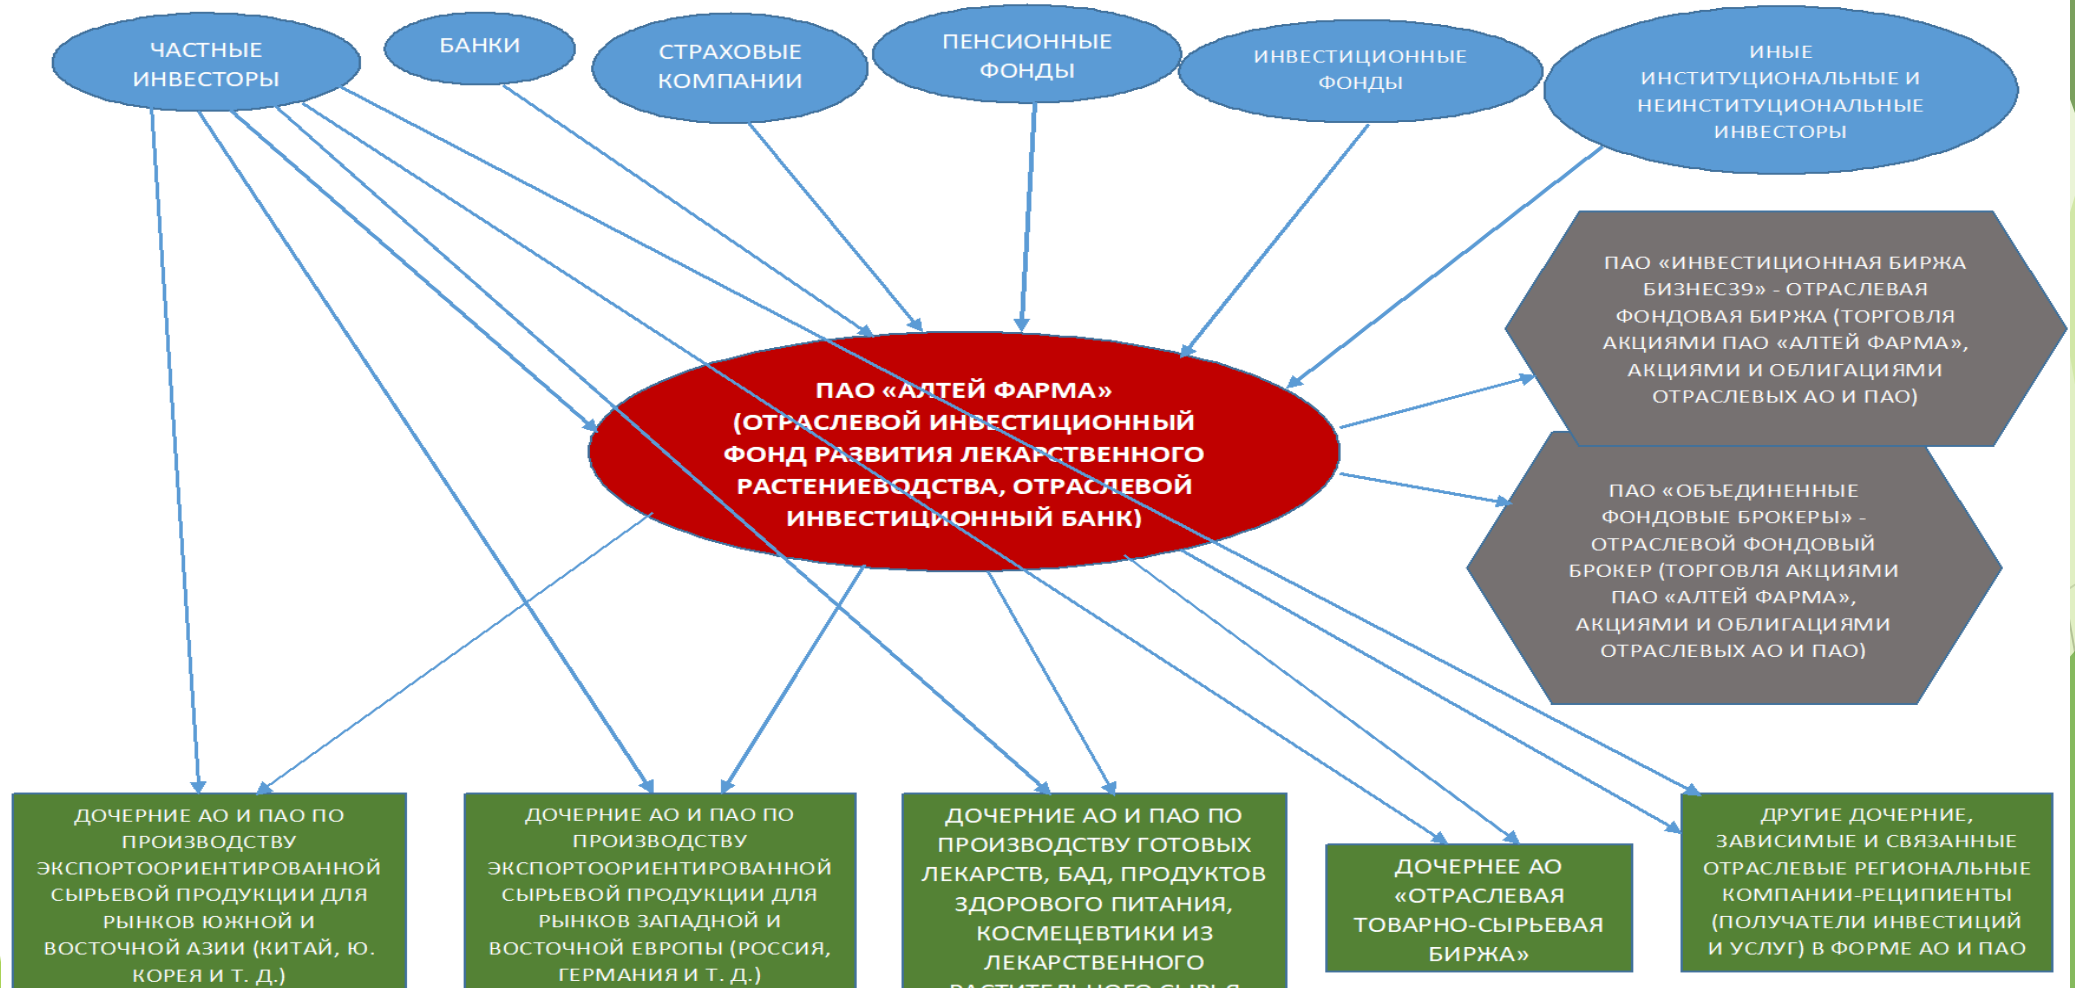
ЧАСТНЫЕ ИНВЕСТОРЫ

БАНКИ

СТРАХОВЫЕ КОМПАНИИ

ПЕНСИОННЫЕ ФОНДЫ

ИНВЕСТИЦИОННЫЕ ФОНДЫ

ИНЫЕ ИНСТИТУЦИОНАЛЬНЫЕ И НЕИНСТИТУЦИОНАЛЬНЫЕ ИНВЕСТОРЫ

ПАО «ИНВЕСТИЦИОННАЯ БИРЖА БИЗНЕС39» - ОТРАСЛЕВАЯ ФОНДОВАЯ БИРЖА (ТОРГОВЛЯ АКЦИЯМИ ПАО «АЛТЕЙ ФАРМА», АКЦИЯМИ И ОБЛИГАЦИЯМИ ОТРАСЛЕВЫХ АО И ПАО)

ПАО «АЛТЕЙ ФАРМА» (ОТРАСЛЕВОЙ ИНВЕСТИЦИОННЫЙ ФОНД РАЗВИТИЯ ЛЕКАРСТВЕННОГО РАСТЕНИЕВОДСТВА, ОТРАСЛЕВОЙ ИНВЕСТИЦИОННЫЙ БАНК)

ПАО «ОБЪЕДИНЕННЫЕ ФОНДОВЫЕ БРОКЕРЫ» - ОТРАСЛЕВОЙ ФОНДОВЫЙ БРОКЕР (ТОРГОВЛЯ АКЦИЯМИ ПАО «АЛТЕЙ ФАРМА», АКЦИЯМИ И ОБЛИГАЦИЯМИ ОТРАСЛЕВЫХ АО И ПАО)

ДОЧЕРНИЕ АО И ПАО ПО ПРОИЗВОДСТВУ ЭКСПОРТООРИЕНТИРОВАННОЙ СЫРЬЕВОЙ ПРОДУКЦИИ ДЛЯ РЫНКОВ ЮЖНОЙ И ВОСТОЧНОЙ АЗИИ (КИТАЙ, Ю. КОРЕЯ И Т. Д.)

ДОЧЕРНИЕ АО И ПАО ПО ПРОИЗВОДСТВУ ЭКСПОРТООРИЕНТИРОВАННОЙ СЫРЬЕВОЙ ПРОДУКЦИИ ДЛЯ РЫНКОВ ЗАПАДНОЙ И ВОСТОЧНОЙ ЕВРОПЫ (РОССИЯ, ГЕРМАНИЯ И Т. Д.)

ДОЧЕРНИЕ АО И ПАО ПО ПРОИЗВОДСТВУ ГОТОВЫХ ЛЕКАРСТВ, БАД, ПРОДУКТОВ ЗДОРОВОГО ПИТАНИЯ, КОСМЕЦЕВТИКИ ИЗ ЛЕКАРСТВЕННОГО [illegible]

ДОЧЕРНЕЕ АО «ОТРАСЛЕВАЯ ТОВАРНО-СЫРЬЕВАЯ БИРЖА»

ДРУГИЕ ДОЧЕРНИЕ, ЗАВИСИМЫЕ И СВЯЗАННЫЕ ОТРАСЛЕВЫЕ РЕГИОНАЛЬНЫЕ КОМПАНИИ-РЕЦИПИЕНТЫ (ПОЛУЧАТЕЛИ ИНВЕСТИЦИЙ И УСЛУГ) В ФОРМЕ АО И ПАО